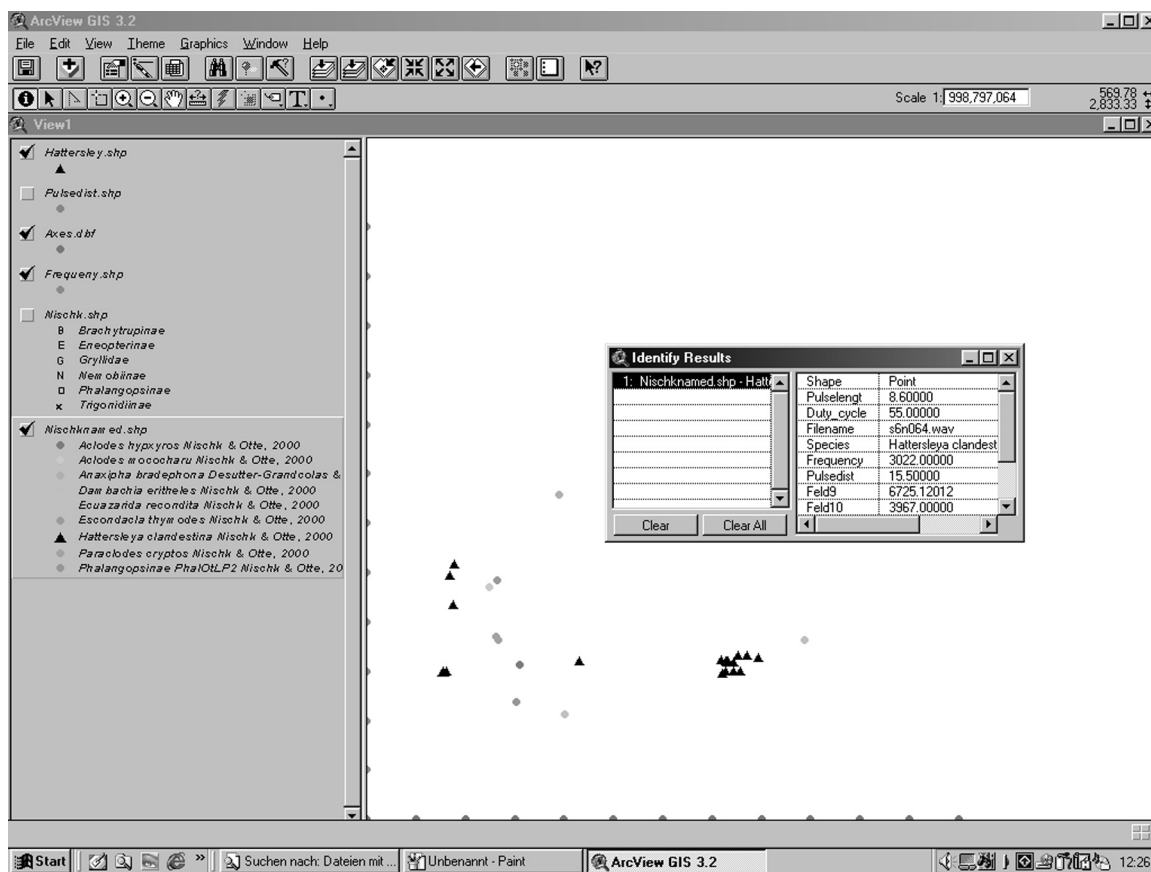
ArcView GIS 3.2

File Edit View Theme Graphics Window Help

Scale 1: 998,797,064

569.78
2,833.33

View1

Hattersley.shp

Pulsedist.shp

Axes.dbf

Frequeny.shp

Nischk.shp
B Brachytrupinae
E Eneopterinae
G Gryllidae
N Nemobiinae
D Phalangopsinae
x Trigonidiinae

Nischknamed.shp
Aclodes hypxyros Nischk & Otte, 2000
Aclodes mococharu Nischk & Otte, 2000
Anaxipha bradephona Desutter-Grandcolas &
Dambachia erithetes Nischk & Otte, 2000
Ecuazarida recondita Nischk & Otte, 2000
Escondacla thymodes Nischk & Otte, 2000
Hattersleya clandestina Nischk & Otte, 2000
Paraclodes cryptos Nischk & Otte, 2000
Phalangopsinae PhalOtLP2 Nischk & Otte, 20

Identify Results

1: Nischknamed.shp - Hatte

| | |
|---|---|
| Shape | Point |
| Pulselengt | 8.60000 |
| Duty_cycle | 55.00000 |
| Filename | s6n064.wav |
| Species | Hattersleya clandest |
| Frequency | 3022.00000 |
| Pulsedist | 15.50000 |
| Feld9 | 6725.12012 |
| Feld10 | 3967.00000 |

Clear Clear All

Start | Suchen nach: Dateien mit ... | Unbenannt - Paint | ArcView GIS 3.2 | 12:26